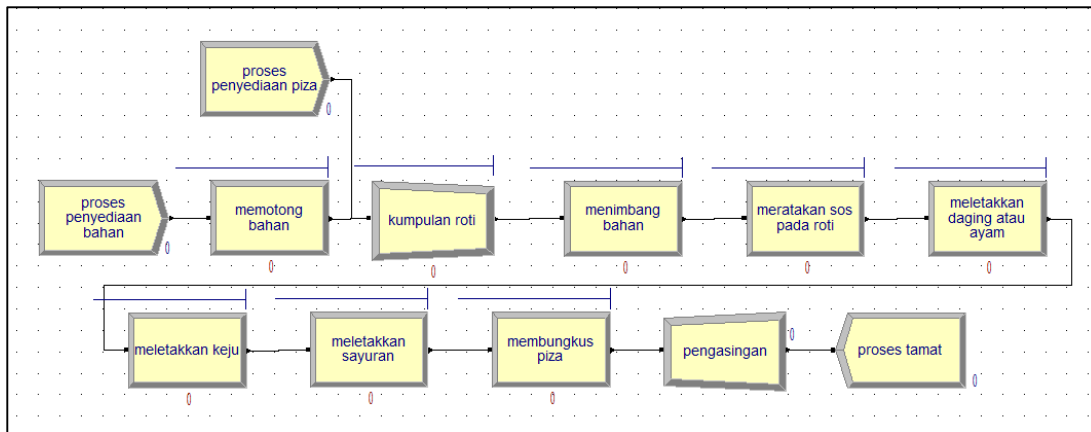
proses penyediaan piza
0

proses penyediaan bahan
0

memotong bahan
0

kumpulan roti
0

menimbang bahan
0

meratakan sos pada roti
0

meletakkan daging atau ayam
0

meletakkan keju
0

meletakkan sayuran
0

membungkus piza
0

pengasingan
0

proses tamat
0